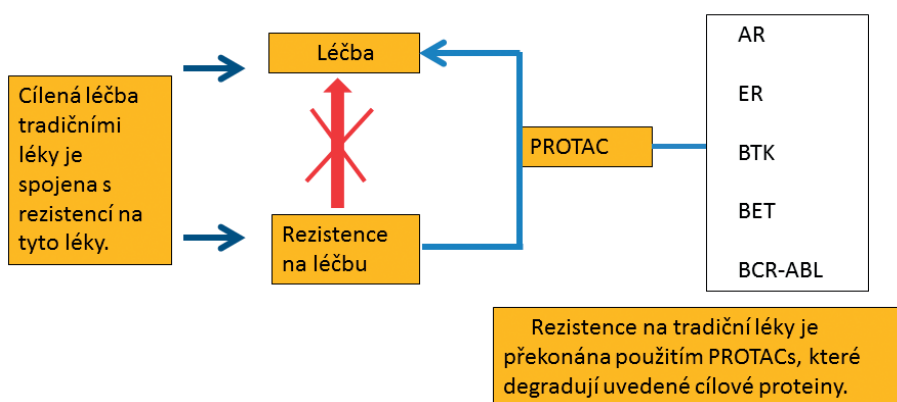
Cílená léčba tradičními léky je spojena s rezistencí na tyto léky.

Léčba

Rezistence na léčbu

PROTAC

AR

ER

BTK

BET

BCR-ABL

Rezistence na tradiční léky je překonána použitím PROTACs, které degradují uvedené cílové proteiny.